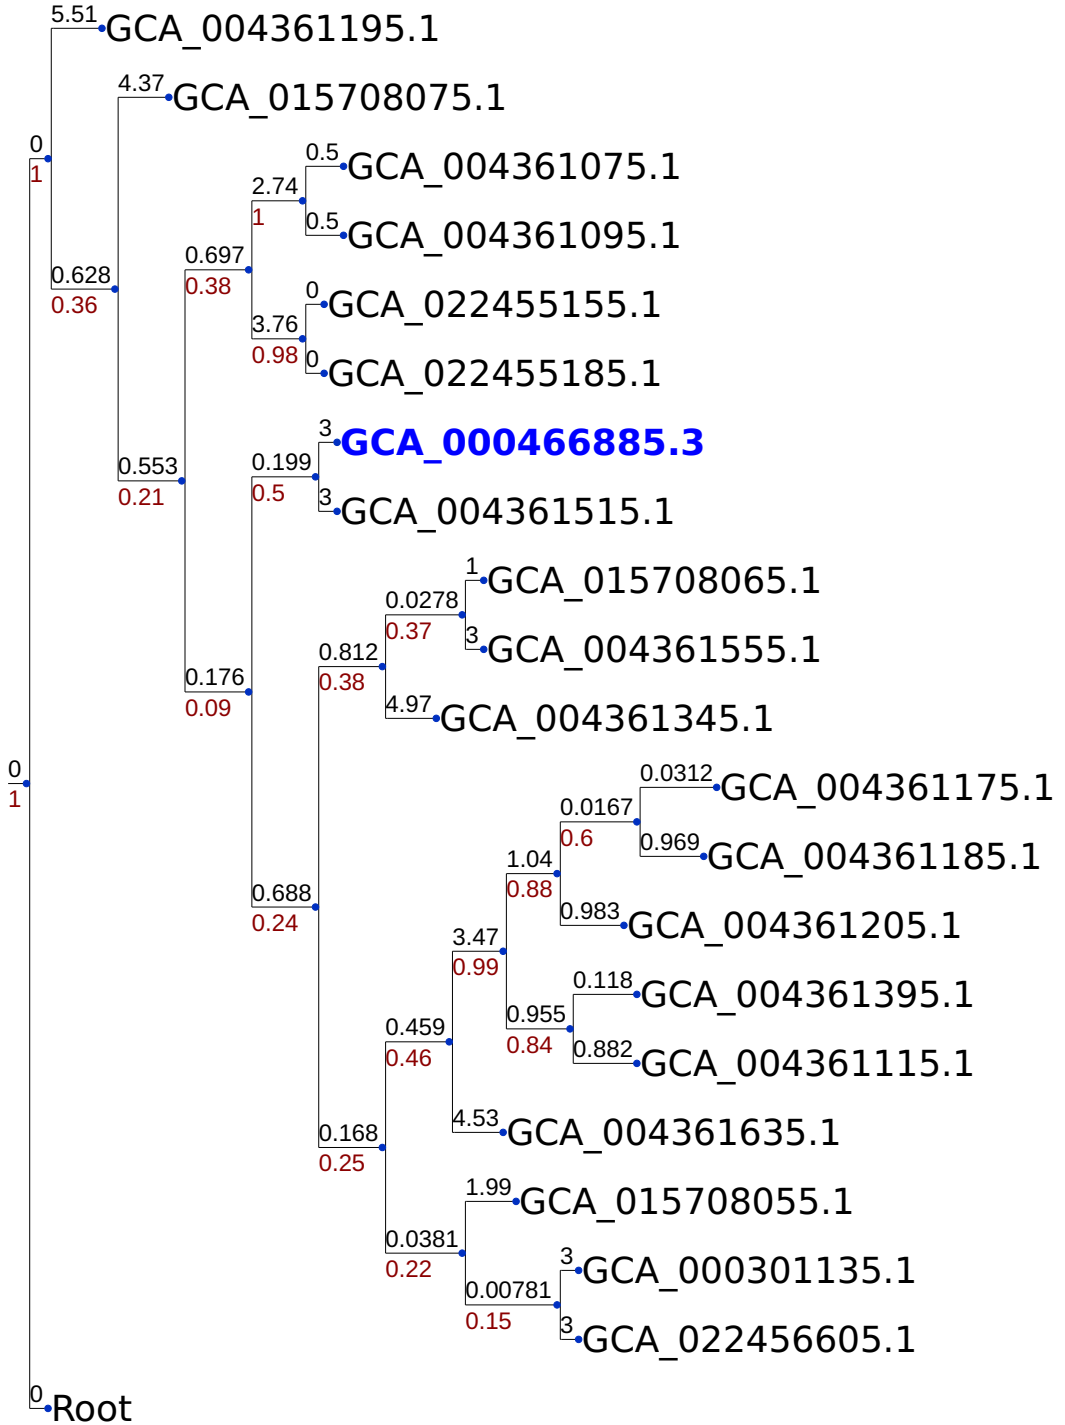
5.51 GCA_004361195.1
4.37 GCA_015708075.1
0
1
0.5 GCA_004361075.1
2.74
1
0.5 GCA_004361095.1
0.697
0.38
0 GCA_022455155.1
0.628
0.36
3.76
0.98
0 GCA_022455185.1
3 GCA_000466885.3
0.199
0.5
3 GCA_004361515.1
0.553
0.21
1 GCA_015708065.1
0.0278
0.37
3 GCA_004361555.1
0.812
0.38
4.97 GCA_004361345.1
0.176
0.09
0
1
0.0312 GCA_004361175.1
0.0167
0.6
0.969 GCA_004361185.1
1.04
0.88
0.983 GCA_004361205.1
3.47
0.99
0.118 GCA_004361395.1
0.688
0.24
0.955
0.84
0.882 GCA_004361115.1
0.459
0.46
4.53 GCA_004361635.1
0.168
0.25
1.99 GCA_015708055.1
0.0381
0.22
3 GCA_000301135.1
0.00781
0.15
3 GCA_022456605.1
0 Root